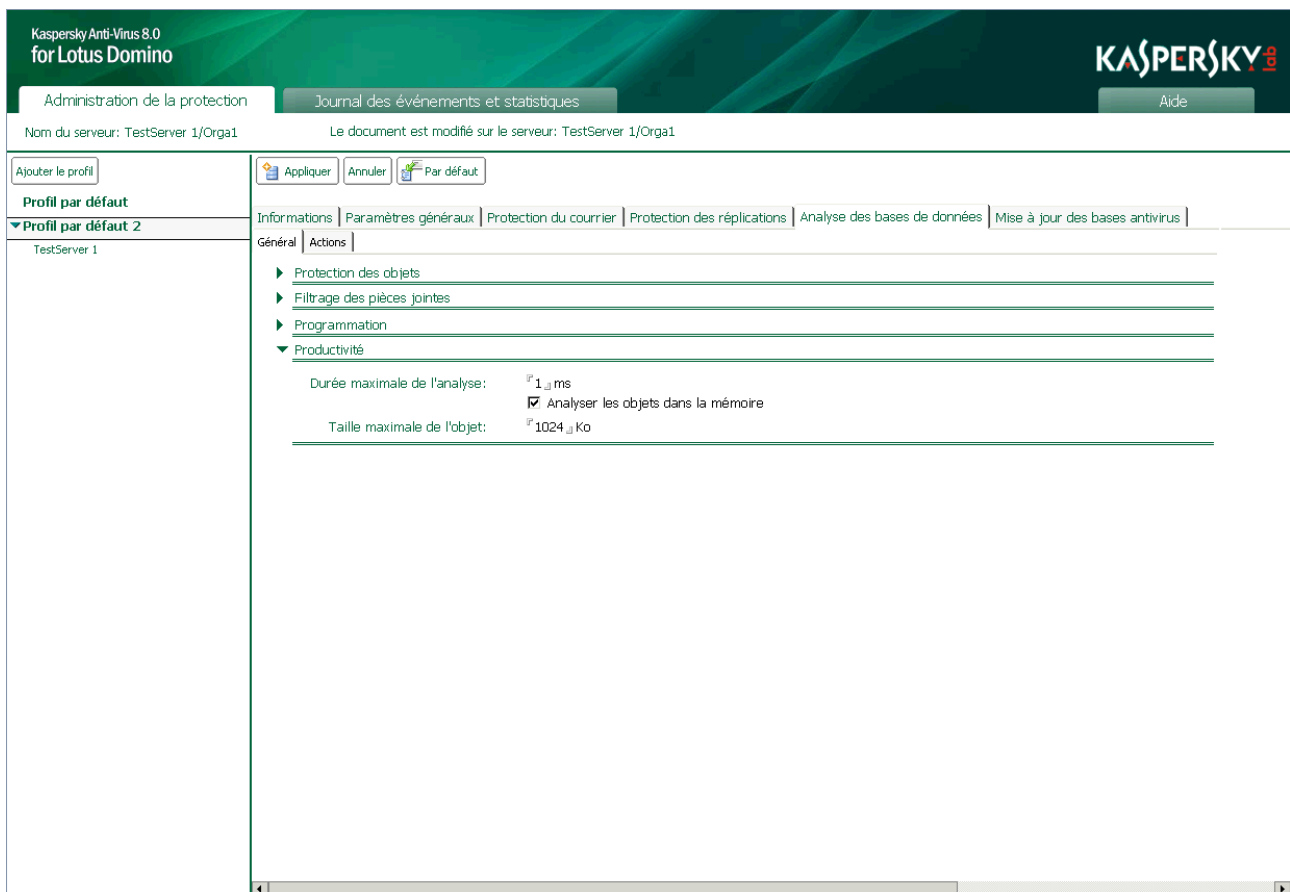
Kaspersky Anti-Virus 8.0
for Lotus Domino

KASPERSKY lab

Administration de la protection

Journal des événements et statistiques

Aide

Nom du serveur: TestServer 1/Orga1

Le document est modifié sur le serveur: TestServer 1/Orga1

Ajouter le profil

Profil par défaut

Profil par défaut 2

TestServer 1

Appliquer

Annuler

Par défaut

Informations | Paramètres généraux | Protection du courrier | Protection des réplications | Analyse des bases de données | Mise à jour des bases antivirus

Général | Actions

Protection des objets

Filtrage des pièces jointes

Programmation

Productivité

Durée maximale de l'analyse: 1 ms

Analyser les objets dans la mémoire

Taille maximale de l'objet: 1024 Ko